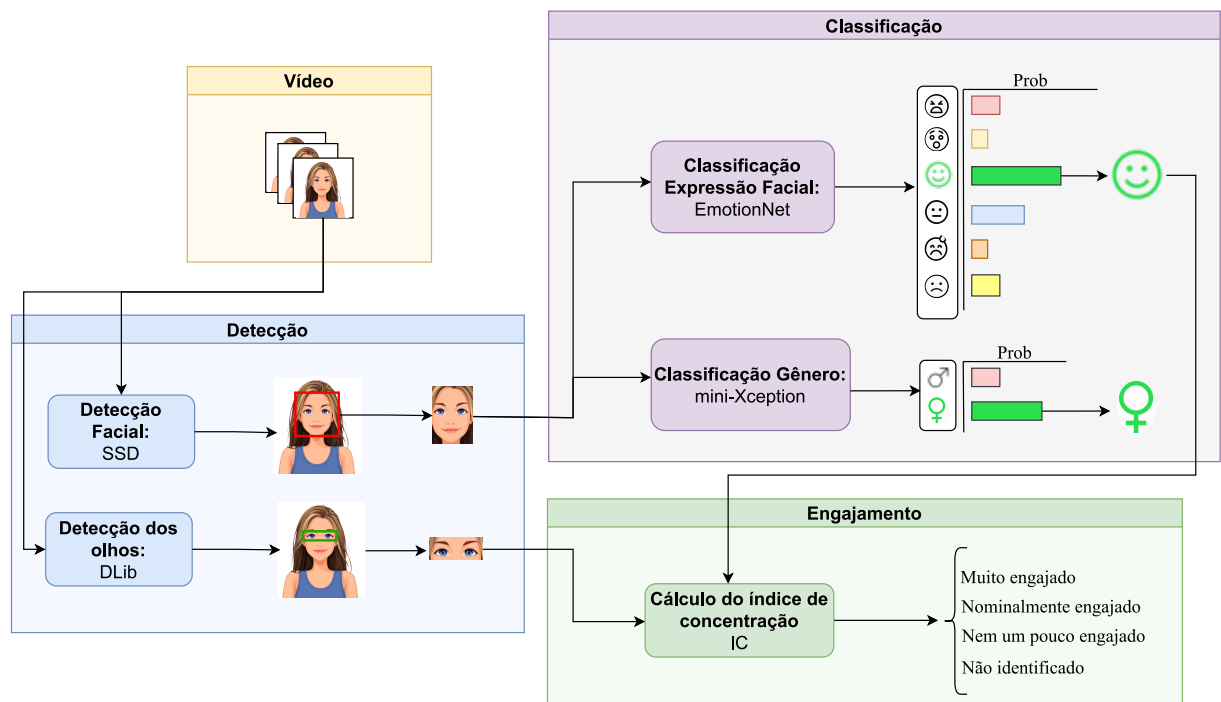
Vídeo

Detecção

Detecção Facial: SSD

Detecção dos olhos: DLib

Classificação

Classificação Expressão Facial: EmotionNet

Prob

Classificação Gênero: mini-Xception

Prob

♂

♀

Engajamento

Cálculo do índice de concentração IC

Muito engajado

Nominalmente engajado

Nem um pouco engajado

Não identificado